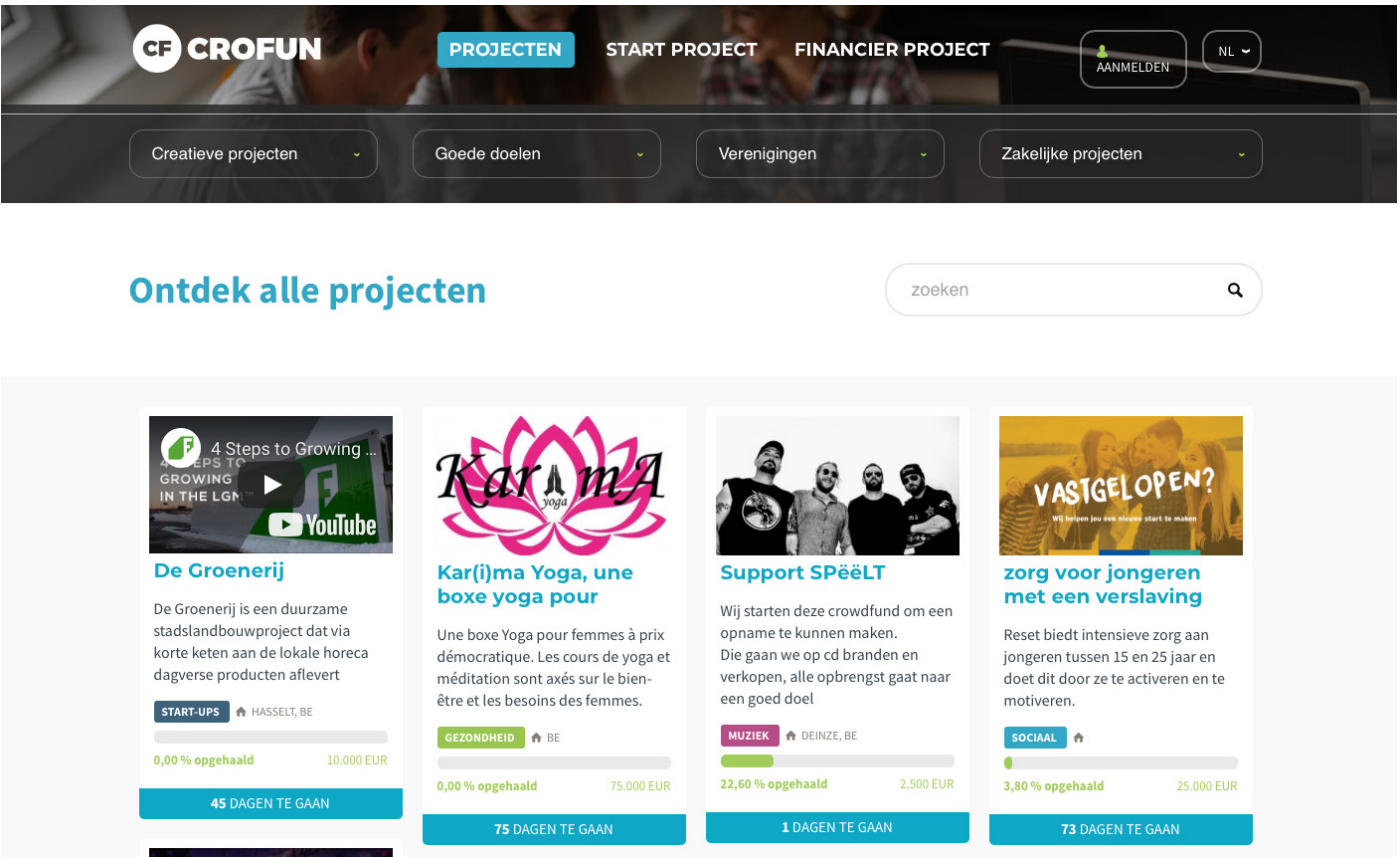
CF CROFUN

PROJECTEN START PROJECT FINANCIER PROJECT

AANMELDEN

NL

Creatieve projecten

Goede doelen

Verenigingen

Zakelijke projecten

Ontdek alle projecten

zoeken

4 Steps to Growing ...

4 STEPS TO GROWING IN THE LGM

YouTube

De Groenerij

De Groenerij is een duurzame stadslandbouwproject dat via korte keten aan de lokale horeca dagverse producten aflevert

START-UPS HASSELT, BE

0,00 % opgehaald 10.000 EUR

45 DAGEN TE GAAN

Kar mA yoga

Kar(i)ma Yoga, une boxe yoga pour

Une boxe Yoga pour femmes à prix démocratique. Les cours de yoga et méditation sont axés sur le bien-être et les besoins des femmes.

GEZONDHEID BE

0,00 % opgehaald 75.000 EUR

75 DAGEN TE GAAN

Support SPëëLT

Wij starten deze crowdfund om een opname te kunnen maken.
Die gaan we op cd branden en verkopen, alle opbrengst gaat naar een goed doel

MUZIEK DEINZE, BE

22,60 % opgehaald 2.500 EUR

1 DAGEN TE GAAN

VASTGELOPEN?

Wij helpen jou een nieuwe start te maken

zorg voor jongeren met een verslaving

Reset biedt intensieve zorg aan jongeren tussen 15 en 25 jaar en doet dit door ze te activeren en te motiveren.

SOCIAAL

3,80 % opgehaald 25.000 EUR

73 DAGEN TE GAAN